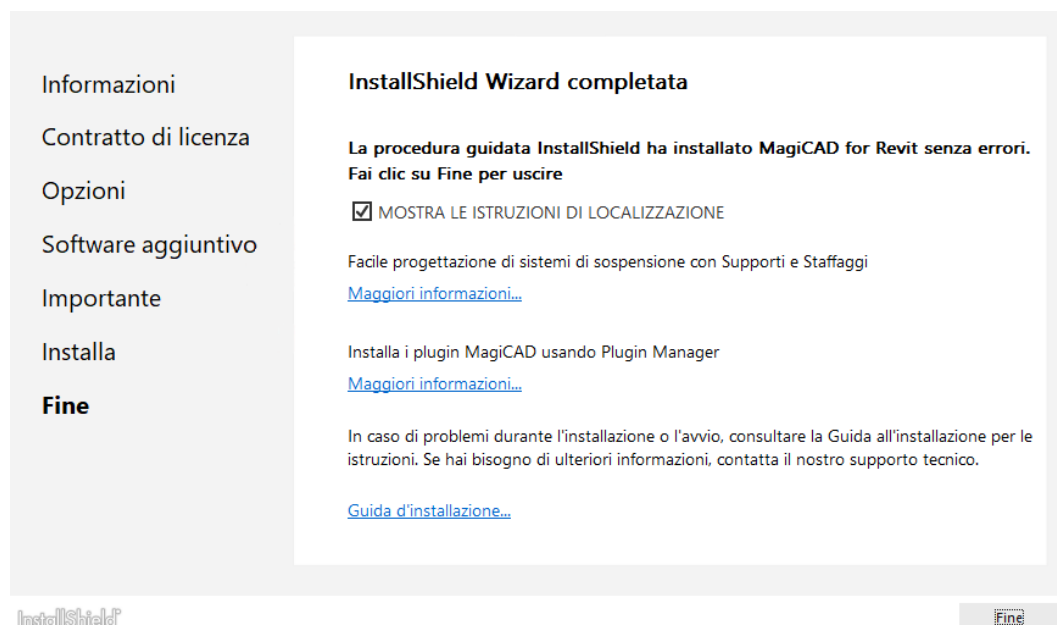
Informazioni

Contratto di licenza

Opzioni

Software aggiuntivo

Importante

Installa

Fine

InstallShield Wizard completata

La procedura guidata InstallShield ha installato MagiCAD for Revit senza errori. Fai clic su Fine per uscire

☑ MOSTRA LE ISTRUZIONI DI LOCALIZZAZIONE

Facile progettazione di sistemi di sospensione con Supporti e Staffaggi

Maggiori informazioni...

Installa i plugin MagiCAD usando Plugin Manager

Maggiori informazioni...

In caso di problemi durante l'installazione o l'avvio, consultare la Guida all'installazione per le istruzioni. Se hai bisogno di ulteriori informazioni, contatta il nostro supporto tecnico.

Guida d'installazione...

InstallShield

Fine